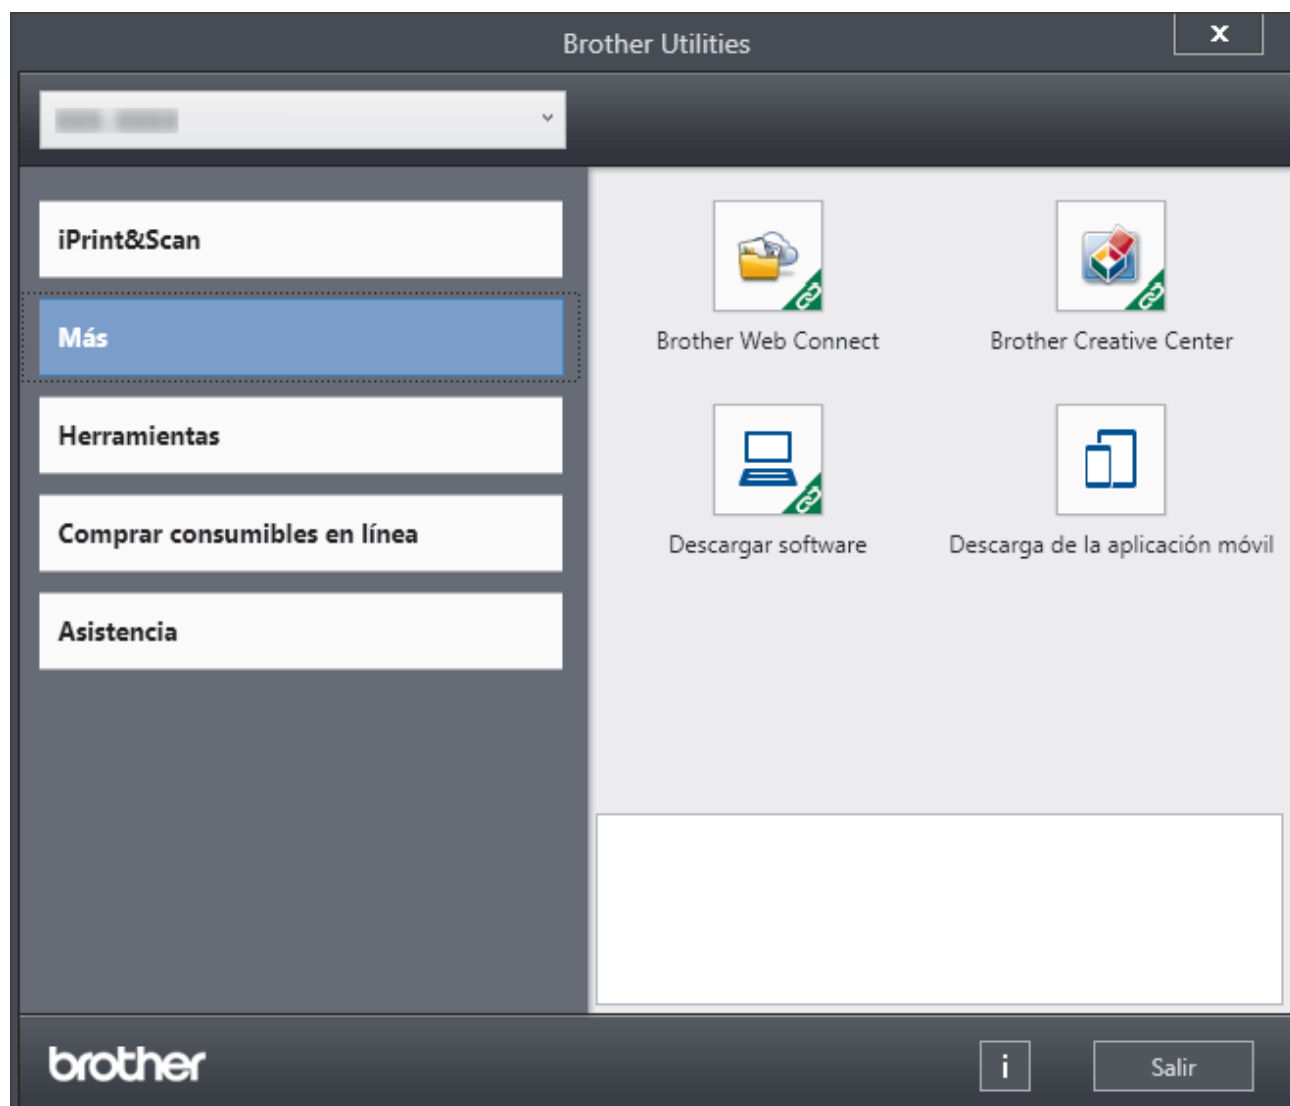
Brother Utilities

x

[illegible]

iPrint&Scan

Más

Herramientas

Comprar consumibles en línea

Asistencia

Brother Web Connect

Brother Creative Center

Descargar software

Descarga de la aplicación móvil

brother

i

Salir